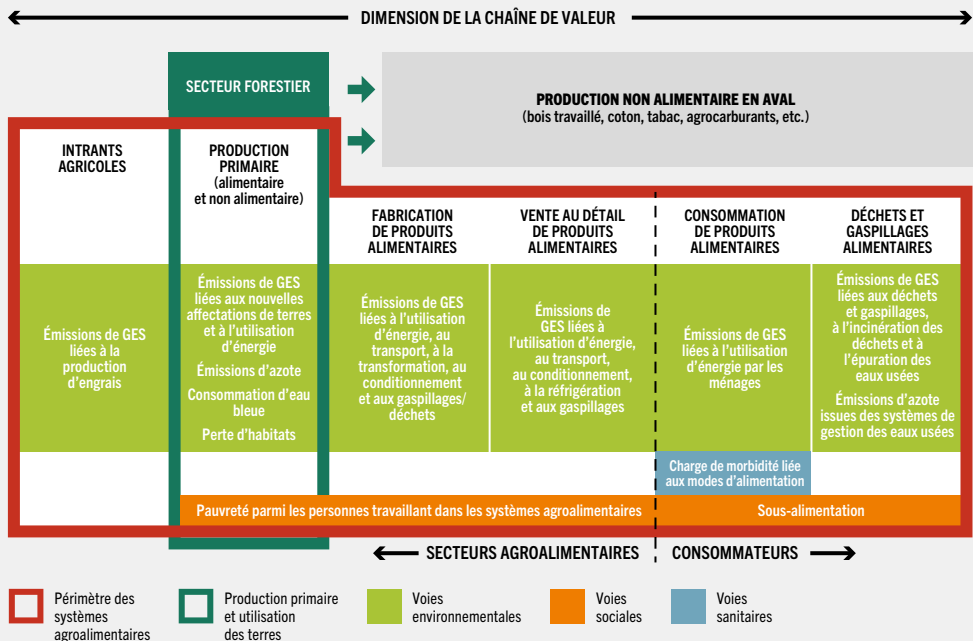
DIMENSION DE LA CHAÎNE DE VALEUR

SECTEUR FORESTIER

PRODUCTION NON ALIMENTAIRE EN AVAL
(bois travaillé, coton, tabac, agrocarburants, etc.)

INTRANTS AGRICOLES

PRODUCTION PRIMAIRE (alimentaire et non alimentaire)

FABRICATION DE PRODUITS ALIMENTAIRES

VENTE AU DÉTAIL DE PRODUITS ALIMENTAIRES

CONSOMMATION DE PRODUITS ALIMENTAIRES

DÉCHETS ET GASPILLAGES ALIMENTAIRES

Émissions de GES liées à la production d'engrais

Émissions de GES liées aux nouvelles affectations de terres et à l'utilisation d'énergie

Émissions d'azote

Consommation d'eau bleue

Perte d'habitats

Émissions de GES liées à l'utilisation d'énergie, au transport, à la transformation, au conditionnement et aux gaspillages/déchets

Émissions de GES liées à l'utilisation d'énergie, au transport, au conditionnement, à la réfrigération et aux gaspillages

Émissions de GES liées à l'utilisation d'énergie par les ménages

Émissions de GES liées aux déchets et gaspillages, à l'incinération des déchets et à l'épuration des eaux usées

Émissions d'azote issues des systèmes de gestion des eaux usées

Charge de morbidité liée aux modes d'alimentation

Pauvreté parmi les personnes travaillant dans les systèmes agroalimentaires

Sous-alimentation

SECTEURS AGROALIMENTAIRES

CONSOMMATEURS

Périmètre des systèmes agroalimentaires

Production primaire et utilisation des terres

Voies environnementales

Voies sociales

Voies sanitaires